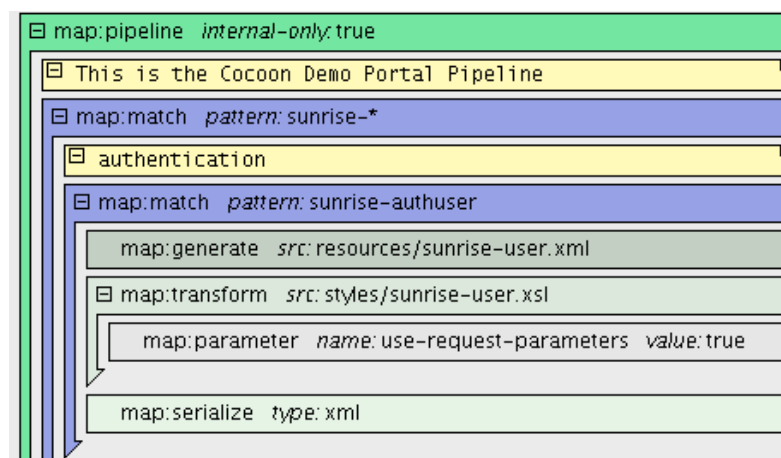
⊟ map:pipeline *internal-only:* true

⊟ This is the Cocoon Demo Portal Pipeline

⊟ map:match *pattern:* sunrise-*

⊟ authentication

⊟ map:match *pattern:* sunrise-authuser

map:generate *src:* resources/sunrise-user.xml

⊟ map:transform *src:* styles/sunrise-user.xsl

map:parameter *name:* use-request-parameters *value:* true

map:serialize *type:* xml